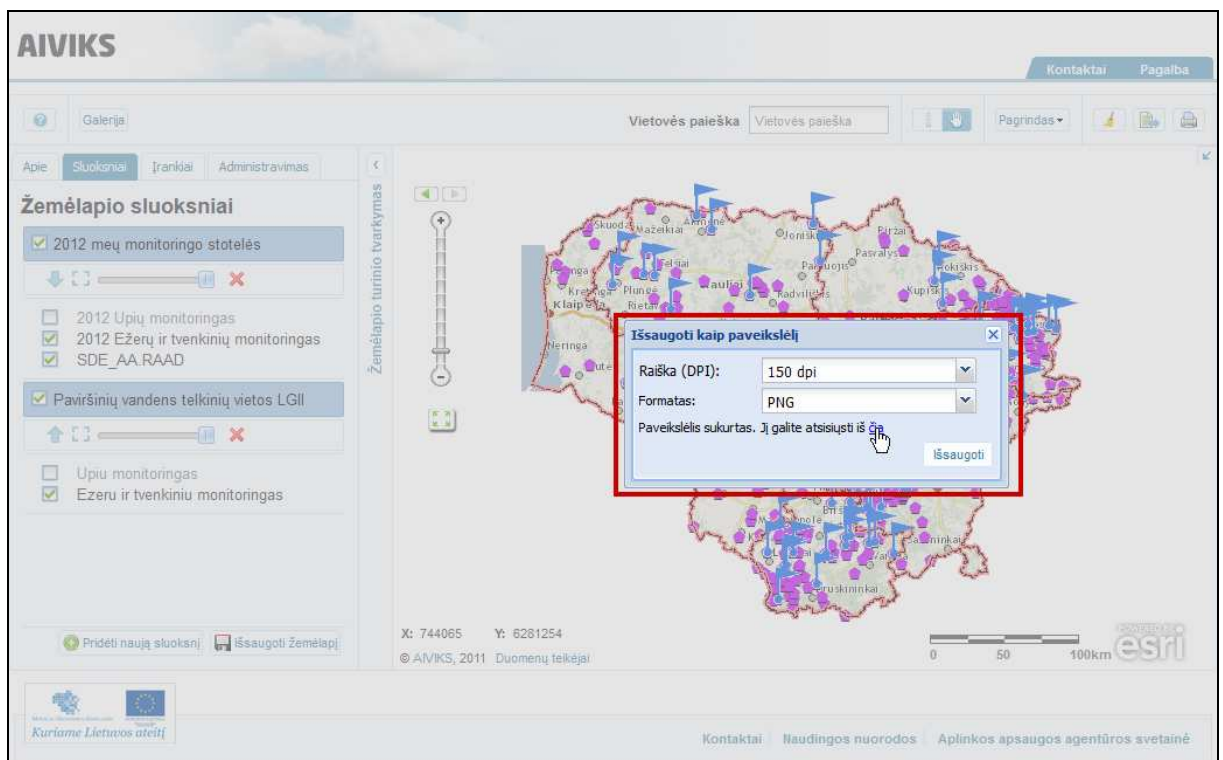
AIVIKS

Kontaktai Pagalba

Galerija

Vietovės paieška Vietovės paieška

Pagrindas

Apie Sluoksniai Įrankiai Administravimas

Žemėlapio sluoksniai

2012 metų monitoringo stotelės

2012 Upių monitoringas
2012 Ežerų ir tvenkinių monitoringas
SDE_AA.RAAD

Paviršinių vandens telkinių vietos LGII

Upiu monitoringas
Ezeru ir tvenkiniu monitoringas

Pridėti naują sluoksnį Išsaugoti žemėlapį

Žemėlapio turinio tvarkymas

Skuodas Mažeikiai Akmenė Joniškis Biržai Pasvalys Rokiškis Telšiai Plungė Šiauliai Pakruojis Kupiškis Kretinga Klaipėda Rietavas Radviliškis Neringa Birštonas Kalvarijos Druskininkai

Išsaugoti kaip paveikslėlį

Raiška (DPI): 150 dpi

Formatas: PNG

Paveikslėlis sukurtas. Jį galite atsisiųsti iš čia

Išsaugoti

X: 744065 Y: 6281254

© AIVIKS, 2011 Duomenų teikėjai

0 50 100km

POWERED BY esri

Kuriame Lietuvos ateitį

Kontaktai Naudingos nuorodos Aplinkos apsaugos agentūros svetainė